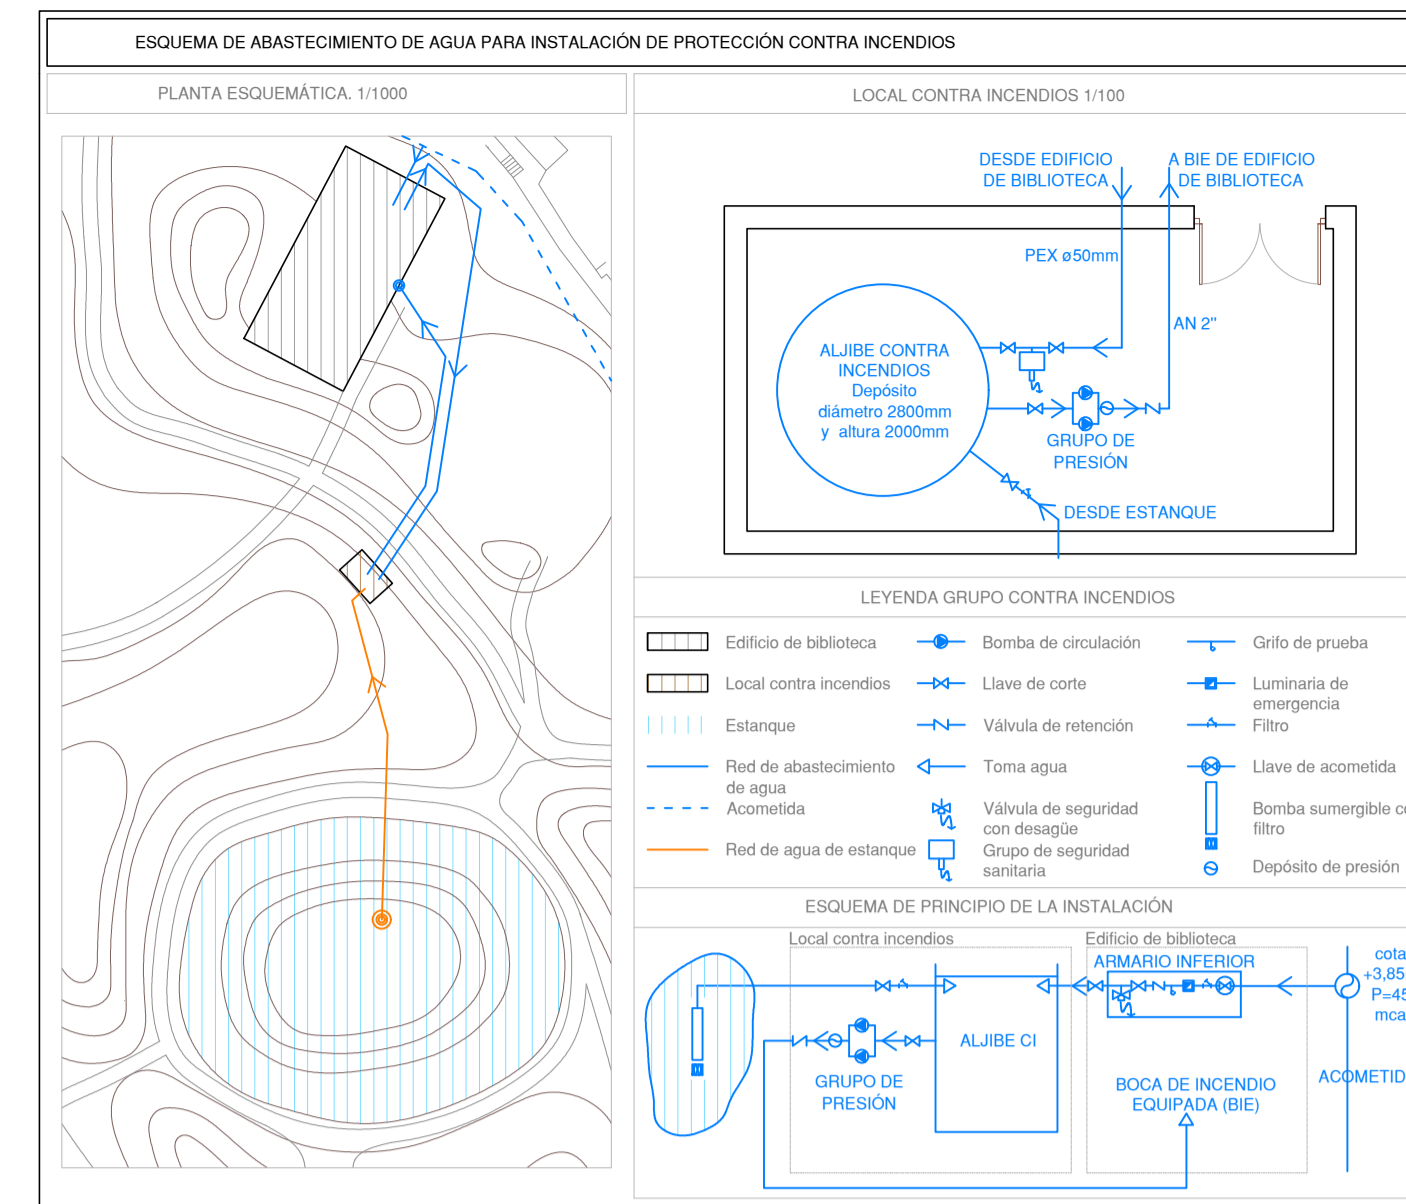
ESQUEMA DE ABASTECIMIENTO DE AGUA PARA INSTALACIÓN DE PROTECCIÓN CONTRA INCENDIOS

PLANTA ESQUEMÁTICA. 1/1000

LOCAL CONTRA INCENDIOS 1/100

DESDE EDIFICIO DE BIBLIOTECA

A BIE DE EDIFICIO DE BIBLIOTECA

PEX ø50mm

AN 2"

ALJIBE CONTRA INCENDIOS
Depósito diámetro 2800mm y altura 2000mm

GRUPO DE PRESIÓN

DESDE ESTANQUE

LEYENDA GRUPO CONTRA INCENDIOS

Edificio de biblioteca
Local contra incendios
Estanque
Red de abastecimiento de agua
Acometida
Red de agua de estanque

Bomba de circulación
Llave de corte
Válvula de retención
Toma agua
Válvula de seguridad con desagüe
Grupo de seguridad sanitaria

Grifo de prueba
Luminaria de emergencia
Filtro
Llave de acometida
Bomba sumergible c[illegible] filtro
Depósito de presión

ESQUEMA DE PRINCIPIO DE LA INSTALACIÓN

Local contra incendios

Edificio de biblioteca

ARMARIO INFERIOR

cota +3,85 P=45 mca

ALJIBE CI

GRUPO DE PRESIÓN

BOCA DE INCENDIO EQUIPADA (BIE)

ACOMETID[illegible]